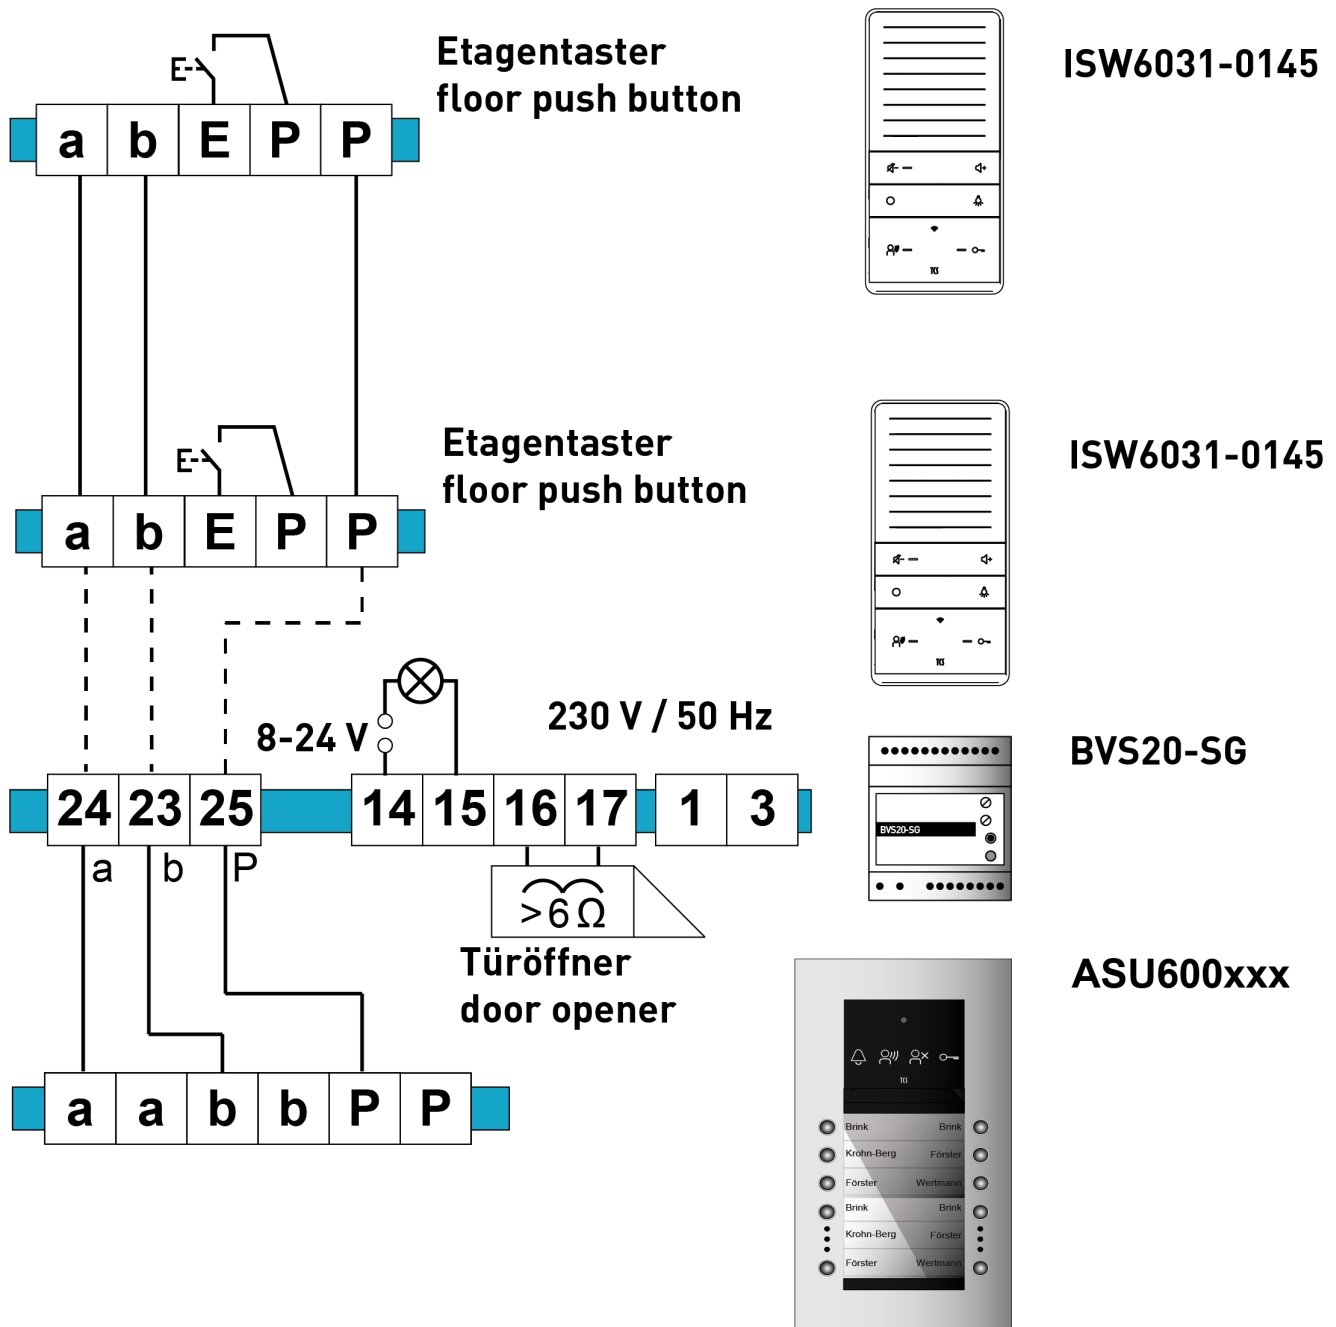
E
a b E P P

Etagentaster
floor push button

ISW6031-0145

E
a b E P P

Etagentaster
floor push button

ISW6031-0145

8-24 V

230 V / 50 Hz

24 23 25 14 15 16 17 1 3

a b P

>6 Ω

Türöffner
door opener

BVS20-SG

BVS20-SG

ASU600xxx

TCS

Brink Brink
Krohn-Berg Förster
Förster Wertmann
Brink Brink
Krohn-Berg Förster
Förster Wertmann

a a b b P P